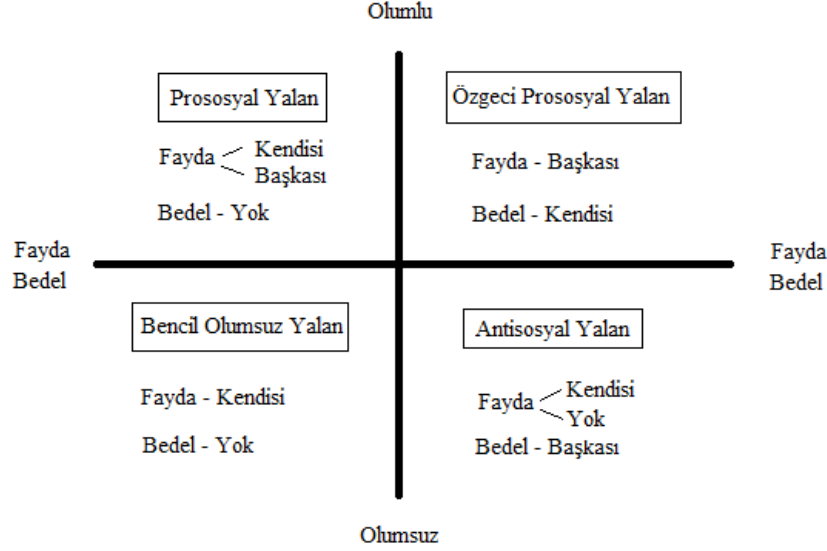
Olumlu

Prososyal Yalan

Fayda Kendisi
Başkası

Bedel - Yok

Özgeci Prososyal Yalan

Fayda - Başkası

Bedel - Kendisi

Fayda
Bedel

Fayda
Bedel

Bencil Olumsuz Yalan

Fayda - Kendisi

Bedel - Yok

Antisosyal Yalan

Fayda Kendisi
Yok

Bedel - Başkası

Olumsuz